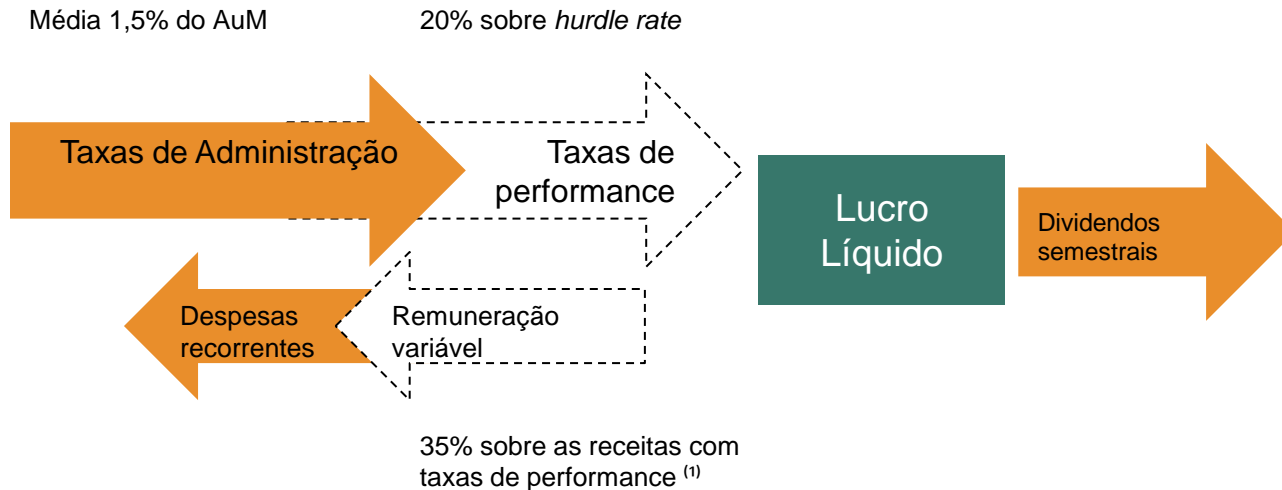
Média 1,5% do AuM

20% sobre *hurdle rate*

Taxas de Administração

Taxas de performance

Lucro Líquido

Dividendos semestrais

Despesas recorrentes

Remuneração variável

35% sobre as receitas com taxas de performance $^{(1)}$